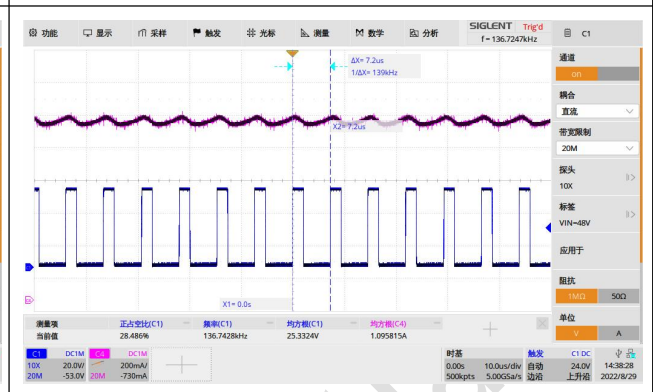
功能 显示 采样 触发 光标 测量 数学 分析 SIGLENT Trig'd f = 136.7247kHz C1

ΔX= 7.2us
1/ΔX= 139kHz

X2= 7.2us

X1= 0.0s

通道
on
耦合
直流
带宽限制
20M
探头
10X
标签
VIN=48V
应用于
阻抗
1MΩ 50Ω
单位
V A

| 测量项 | 正占空比(C1) | 频率(C1) | 均方根(C1) | 均方根(C4) |
|---|---|---|---|---|
| 当前值 | 28.486% | 136.7428kHz | 25.3324V | 1.095815A |

C1 DC1M 10X 20.0V/ 20M -53.0V
C4 DC1M 200mA/ 20M -730mA

时基 0.00s 10.0us/div 500kpts 5.00GSa/s
触发 C1 DC 自动 24.0V 边沿 上升沿
14:38:28 2022/8/29